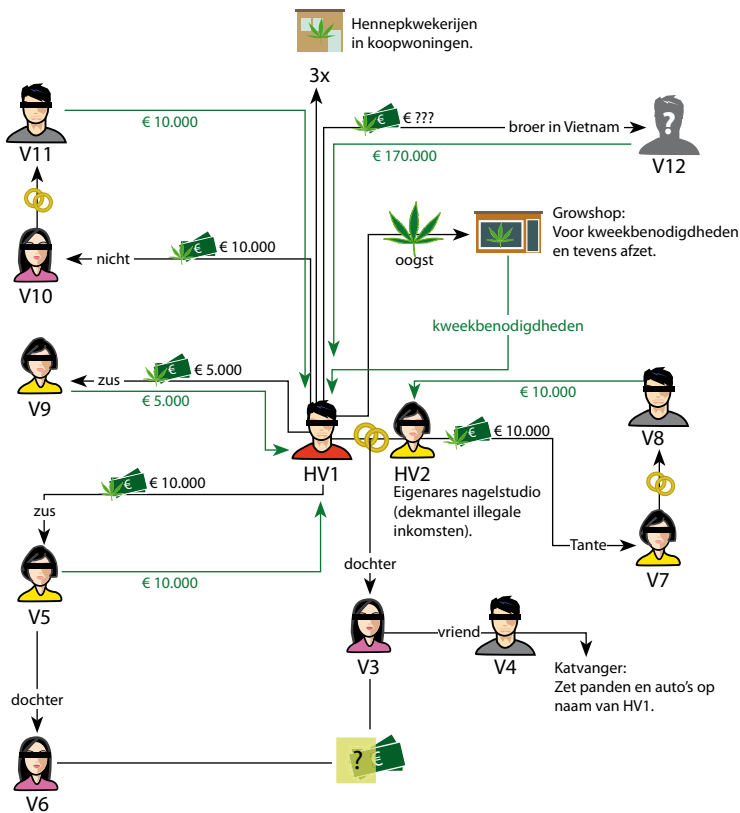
Hennepkwekerijen in koopwoningen.

3x

€ 10.000

V11

€ ???

broer in Vietnam

€ 170.000

V12

Growshop: Voor kweekbenodigdheden en tevens afzet.

oogst

nicht

€ 10.000

V10

kweekbenodigdheden

zus

€ 5.000

V9

€ 5.000

€ 10.000

V8

HV1

HV2

€ 10.000

Eigenares nagelstudio (dekmantel illegale inkomsten).

€ 10.000

zus

Tante

V7

€ 10.000

V5

dochter

V3

vriend

V4

Katvanger: Zet panden en auto's op naam van HV1.

dochter

V6

?

€